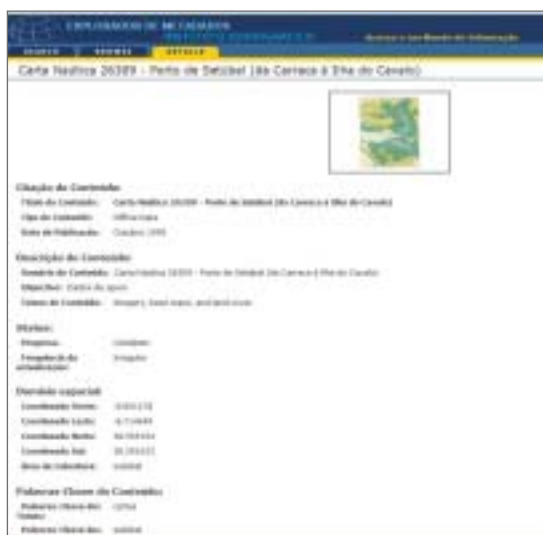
EXPLORADOR DE METADADOS

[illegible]

PESQUISA | RESUMO | DETALHE

Carta Naútica 26309 - Porto de Setúbal (do Carraco à Ilha do Cavalo)

Citação do Conteúdo
Título do Conteúdo: Carta Naútica 26309 - Porto de Setúbal (do Carraco à Ilha do Cavalo)
Tipo de Conteúdo: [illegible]
Data de Publicação: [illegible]

Descrição do Conteúdo
Resumo do Conteúdo: Carta Naútica 26309 - Porto de Setúbal (do Carraco à Ilha do Cavalo)
Objectivo: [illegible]
Temas do Conteúdo: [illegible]

Status
Progresso: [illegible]
Frequência de actualização: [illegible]

Domínio espacial
Coordenada Oeste: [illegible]
Coordenada Leste: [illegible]
Coordenada Norte: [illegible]
Coordenada Sul: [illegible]
Área de Cobertura: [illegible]

Palavras Chave do Conteúdo
Palavras Chave dos Temas: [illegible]
Palavras Chave dos: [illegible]